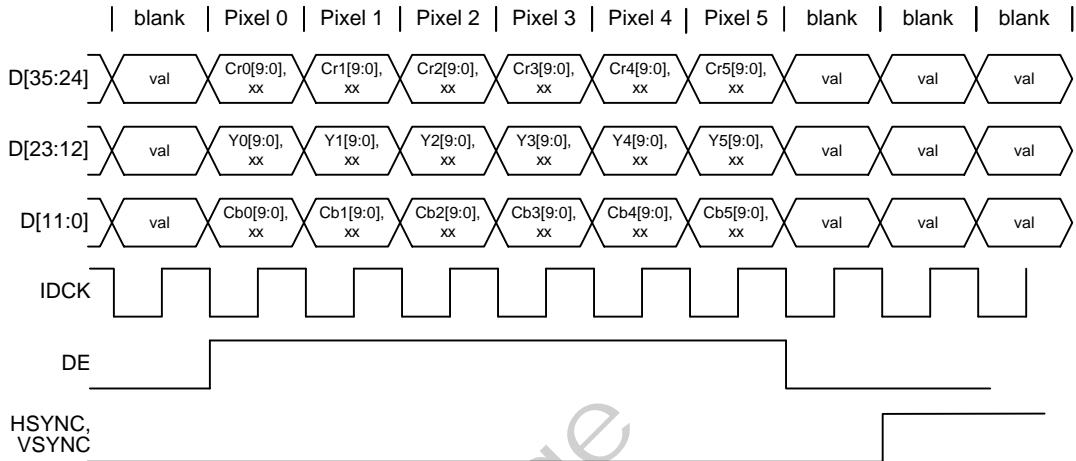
| blank | Pixel 0 | Pixel 1 | Pixel 2 | Pixel 3 | Pixel 4 | Pixel 5 | blank | blank | blank |

D[35:24] val Cr0[9:0], xx Cr1[9:0], xx Cr2[9:0], xx Cr3[9:0], xx Cr4[9:0], xx Cr5[9:0], xx val val val

D[23:12] val Y0[9:0], xx Y1[9:0], xx Y2[9:0], xx Y3[9:0], xx Y4[9:0], xx Y5[9:0], xx val val val

D[11:0] val Cb0[9:0], xx Cb1[9:0], xx Cb2[9:0], xx Cb3[9:0], xx Cb4[9:0], xx Cb5[9:0], xx val val val

IDCK

DE

HSYNC, VSYNC